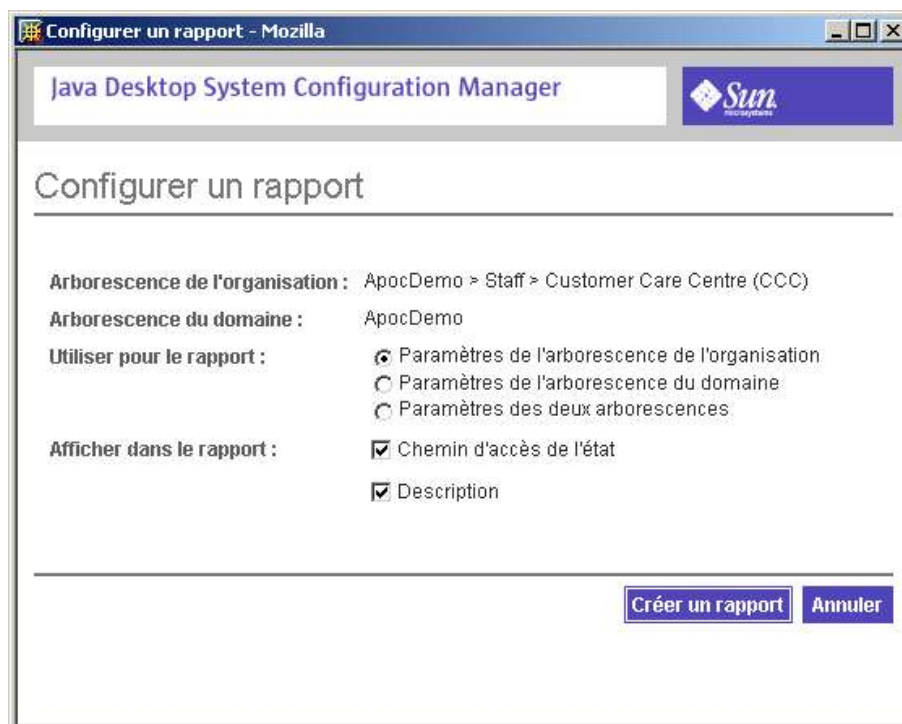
Configurer un rapport - Mozilla

Java Desktop System Configuration Manager

Sun microsystems

Configurer un rapport

Arborescence de l'organisation : ApocDemo > Staff > Customer Care Centre (CCC)

Arborescence du domaine : ApocDemo

Utiliser pour le rapport :
Paramètres de l'arborescence de l'organisation
Paramètres de l'arborescence du domaine
Paramètres des deux arborescences

Afficher dans le rapport :
Chemin d'accès de l'état
Description

Créer un rapport
Annuler